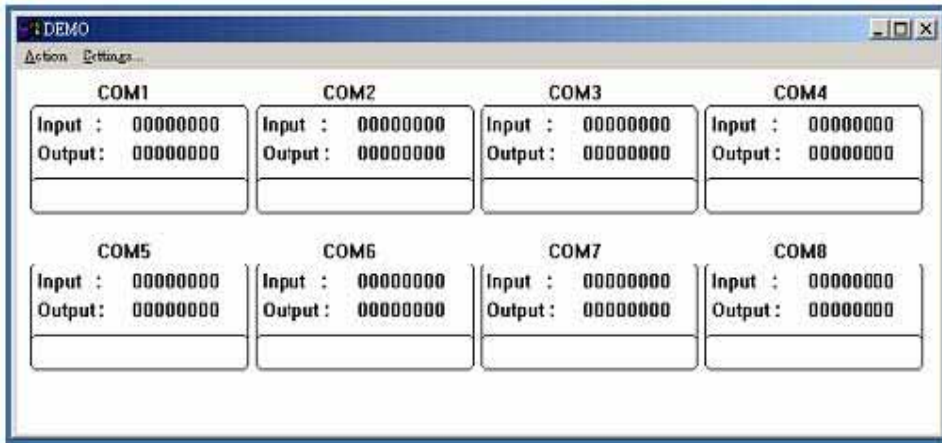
DEMO

Action Settings...

COM1
Input : 00000000
Output: 00000000

COM2
Input : 00000000
Output : 00000000

COM3
Input : 00000000
Output : 00000000

COM4
Input : 00000000
Output : 00000000

COM5
Input : 00000000
Output: 00000000

COM6
Input : 00000000
Output : 00000000

COM7
Input : 00000000
Output : 00000000

COM8
Input : 00000000
Output : 00000000